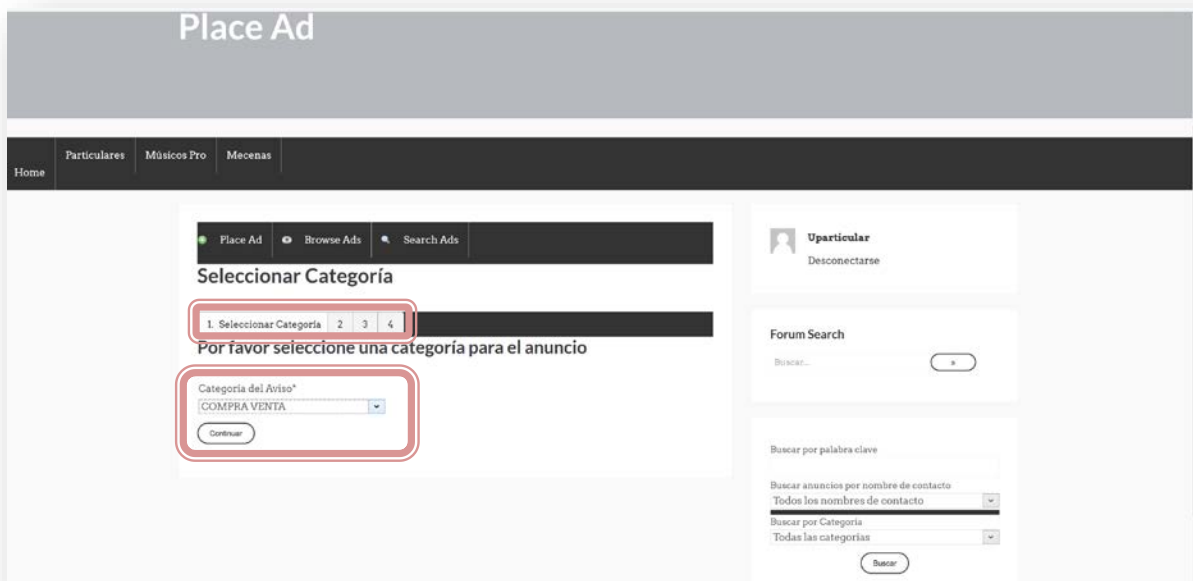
Place Ad

Home Particulares Músicos Pro Mecenas

Place Ad Browse Ads Search Ads

Seleccionar Categoría

1. Seleccionar Categoría 2 3 4

Por favor seleccione una categoría para el anuncio

Categoría del Aviso*
COMPRA VENTA

Continuar

Uparticular
Desconectarse

Forum Search
Buscar...
»

Buscar por palabra clave

Buscar anuncios por nombre de contacto
Todos los nombres de contacto

Buscar por Categoría
Todas las categorías

Buscar